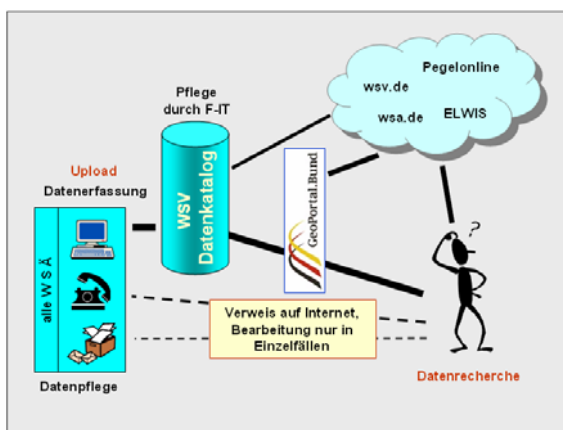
Pflege durch F-IT

wsv.de

Pegelonline

wsa.de

ELWIS

Upload

Datenerfassung

WSV Datenkatalog

GeoPortal.Bund

alle W S Ä

?

Verweis auf Internet, Bearbeitung nur in Einzelfällen

Datenpflege

Datenrecherche